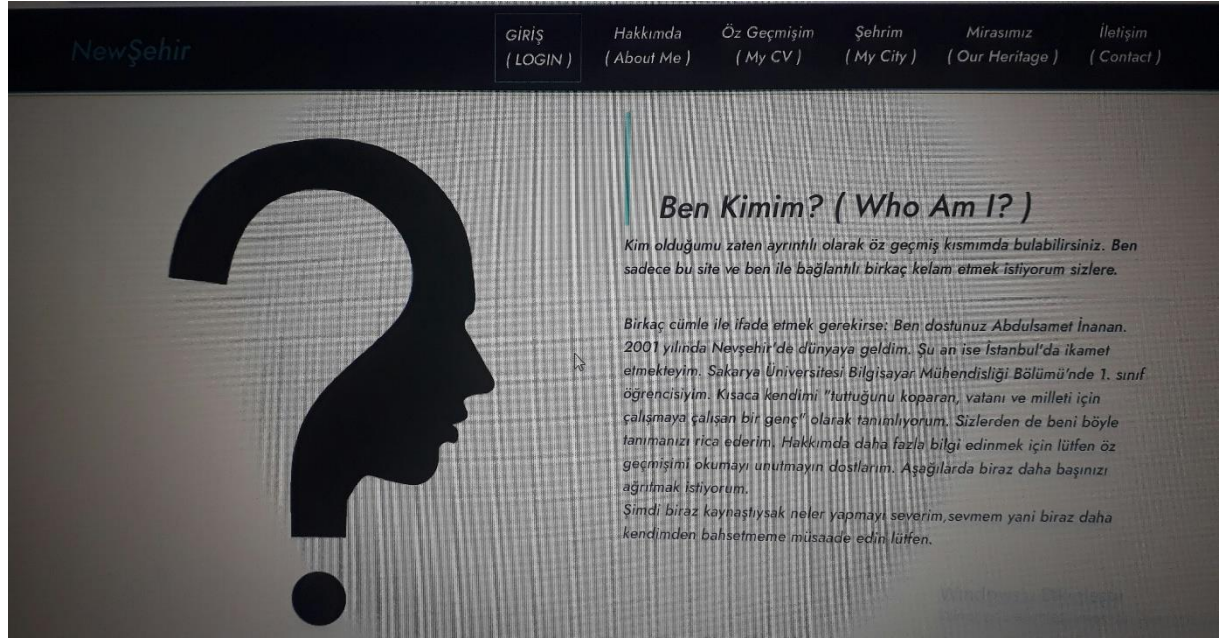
NewŞehir

GİRİŞ
( LOGIN )

Hakkımda
( About Me )

Öz Geçmişim
( My CV )

Şehrim
( My City )

Mirasımız
( Our Heritage )

İletişim
( Contact )

Ben Kimim? ( Who Am I? )

Kim olduğumu zaten ayrıntılı olarak öz geçmiş kısmımda bulabilirsiniz. Ben sadece bu site ve ben ile bağlantılı birkaç kelam etmek istiyorum sizlere.

Birkaç cümle ile ifade etmek gerekirse: Ben dostunuz Abdulsamet İnanan. 2001 yılında Nevşehir'de dünyaya geldim. Şu an ise İstanbul'da ikamet etmekteyim. Sakarya Üniversitesi Bilgisayar Mühendisliği Bölümü'nde 1. sınıf öğrencisiyim. Kısaca kendimi "tuttuğunu koparan, vatanı ve milleti için çalışmaya çalışan bir genç" olarak tanımlıyorum. Sizlerden de beni böyle tanımanızı rica ederim. Hakkımda daha fazla bilgi edinmek için lütfen öz geçmişimi okumayı unutmayın dostlarım. Aşağılarda biraz daha başınızı ağrıtmak istiyorum.
Şimdi biraz kaynaştıysak neler yapmayı severim,sevmem yani biraz daha kendimden bahsetmeme müsaade edin lütfen.

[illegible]